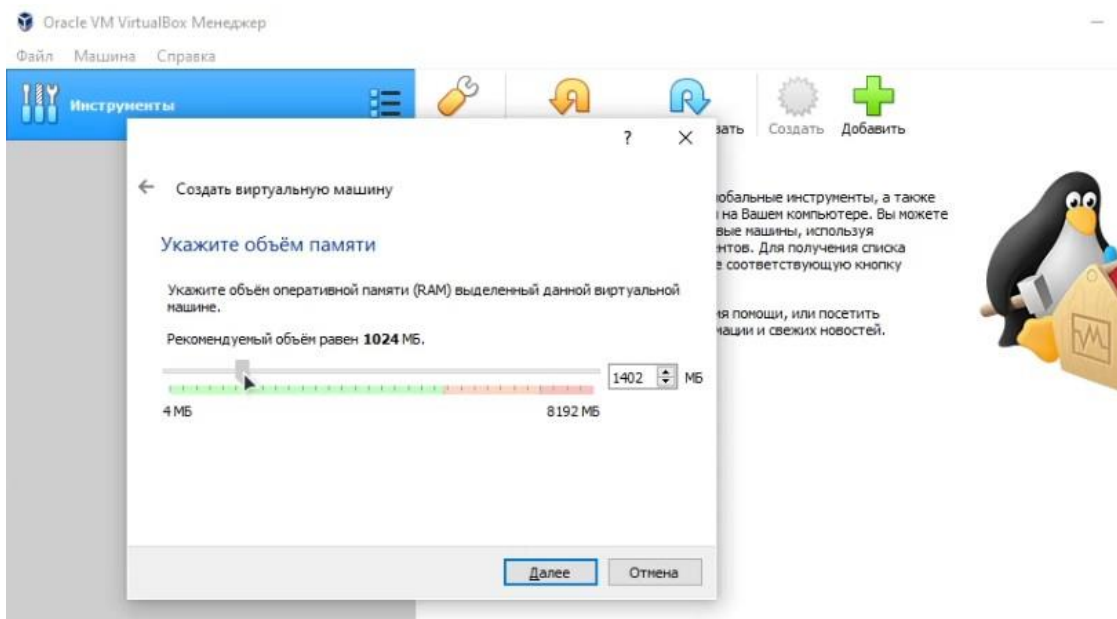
Oracle VM VirtualBox Менеджер

Файл Машина Справка

Инструменты

?

вать Создать Добавить

Создать виртуальную машину

Укажите объём памяти

Укажите объём оперативной памяти (RAM) выделенный данной виртуальной машине.

Рекомендуемый объём равен **1024** МБ.

1402 МБ

4 МБ 8192 МБ

обальные инструменты, а также на Вашем компьютере. Вы можете вые машины, используя нтов. Для получения списка е соответствующую кнопку

я помощи, или посетить мации и свежих новостей.

Далее Отмена